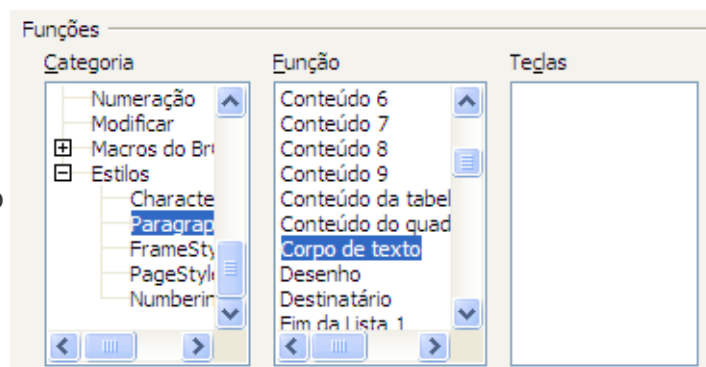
Funções

Categoria

Numeração
Modificar
Macros do Br
Estilos
Characte
Paragrap
FrameSty
PageStyle
Numberin

Função

Conteúdo 6
Conteúdo 7
Conteúdo 8
Conteúdo 9
Conteúdo da tabel
Conteúdo do quad
Corpo de texto
Desenho
Destinatário
Fim da Lista 1

Teclas